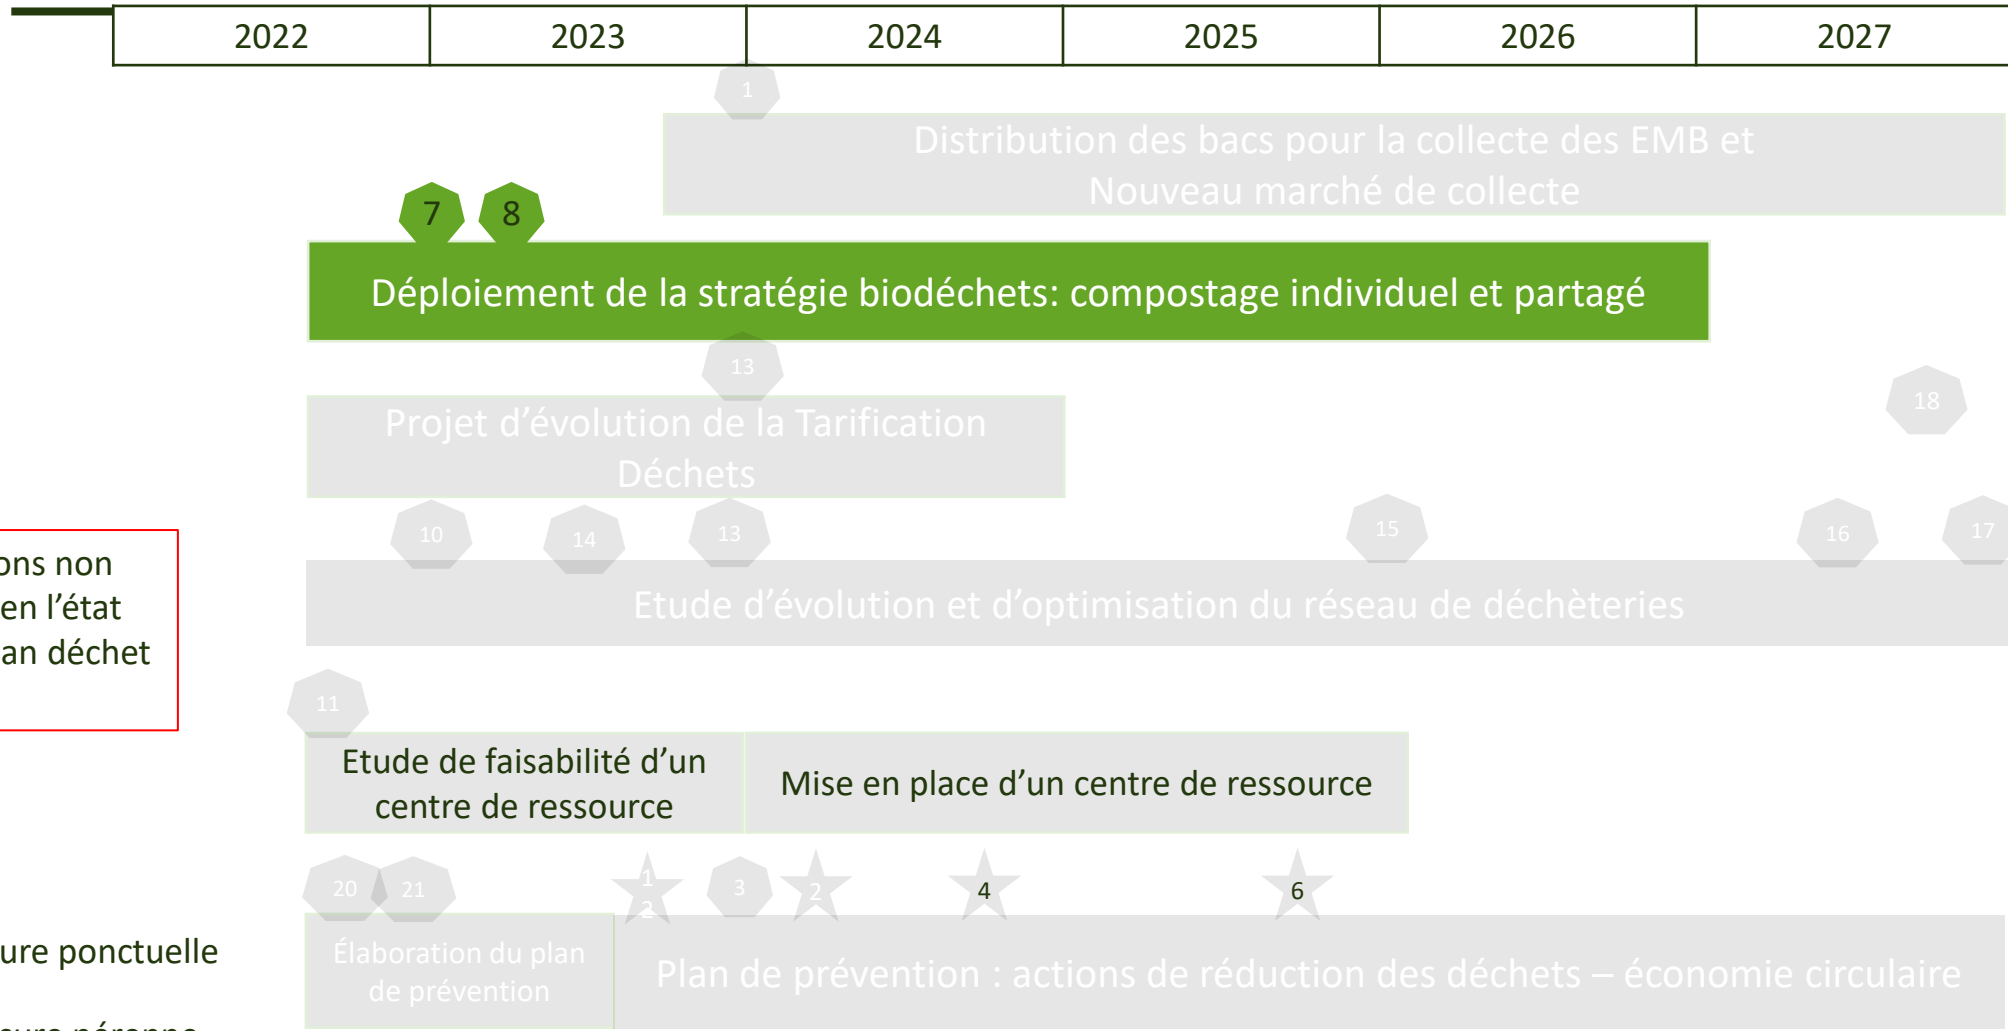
| 2022 | 2023 | 2024 | 2025 | 2026 | 2027 |
|---|---|---|---|---|---|

1

Distribution des bacs pour la collecte des EMB et Nouveau marché de collecte

7 8

Déploiement de la stratégie biodéchets: compostage individuel et partagé

13

Projet d'évolution de la Tarification Déchets

18

ons non
en l'état
an déchet

10 14 13 15 16 17

Etude d'évolution et d'optimisation du réseau de déchèteries

11

Etude de faisabilité d'un centre de ressource

Mise en place d'un centre de ressource

20 21 12 3 2 4 6

ure ponctuelle

Élaboration du plan de prévention

Plan de prévention : actions de réduction des déchets – économie circulaire